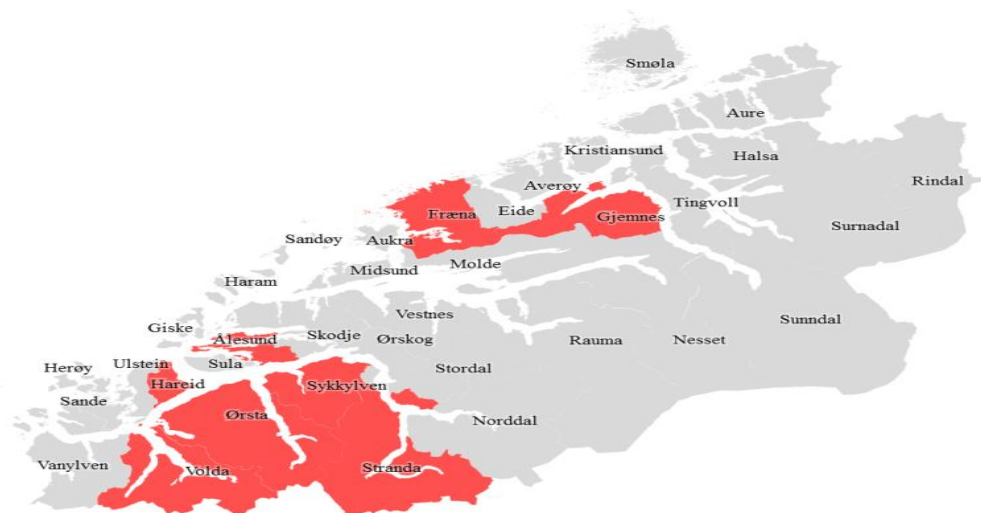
Smøla
Aure
Kristiansund
Halsa
Rindal
Averøy
Fræna
Eide
Gjemnes
Tingvoll
Surnadal
Sandøy
Aukra
Midsund
Molde
Haram
Vestnes
Giske
Ålesund
Skodje
Ørskog
Sunndal
Herøy
Ulstein
Sula
Rauma
Nesset
Hareid
Sykkylven
Stordal
Sande
Ørsta
Norddal
Vanylven
Volda
Stranda